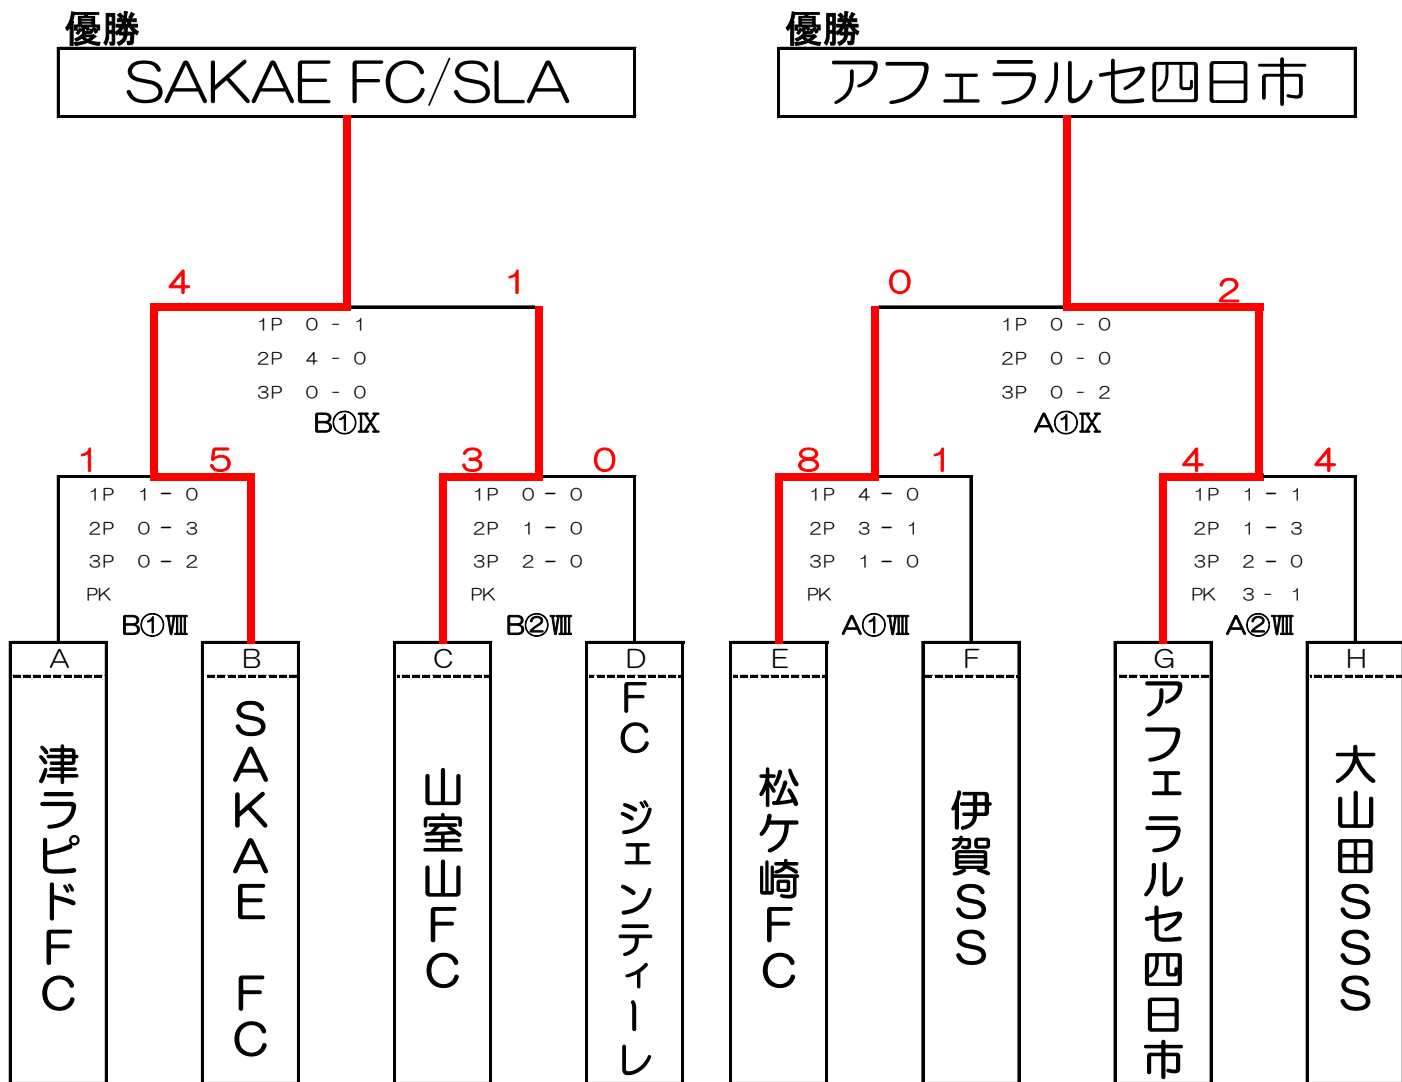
優勝
SAKAE FC/SLA

優勝
アフェラルセ四日市

4
1
1P 0 - 1
2P 4 - 0
3P 0 - 0
B①Ⅸ

0
2
1P 0 - 0
2P 0 - 0
3P 0 - 2
A①Ⅸ

1
5
1P 1 - 0
2P 0 - 3
3P 0 - 2
PK
B①Ⅷ

3
0
1P 0 - 0
2P 1 - 0
3P 2 - 0
PK
B②Ⅷ

8
1
1P 4 - 0
2P 3 - 1
3P 1 - 0
PK
A①Ⅷ

4
4
1P 1 - 1
2P 1 - 3
3P 2 - 0
PK 3 - 1
A②Ⅷ

A
津ラピドFC

B
SAKAE FC

C
山室山FC

D
FC ジェンティーレ

E
松ケ崎FC

F
伊賀SS

G
アフェラルセ四日市

H
大山田SSS